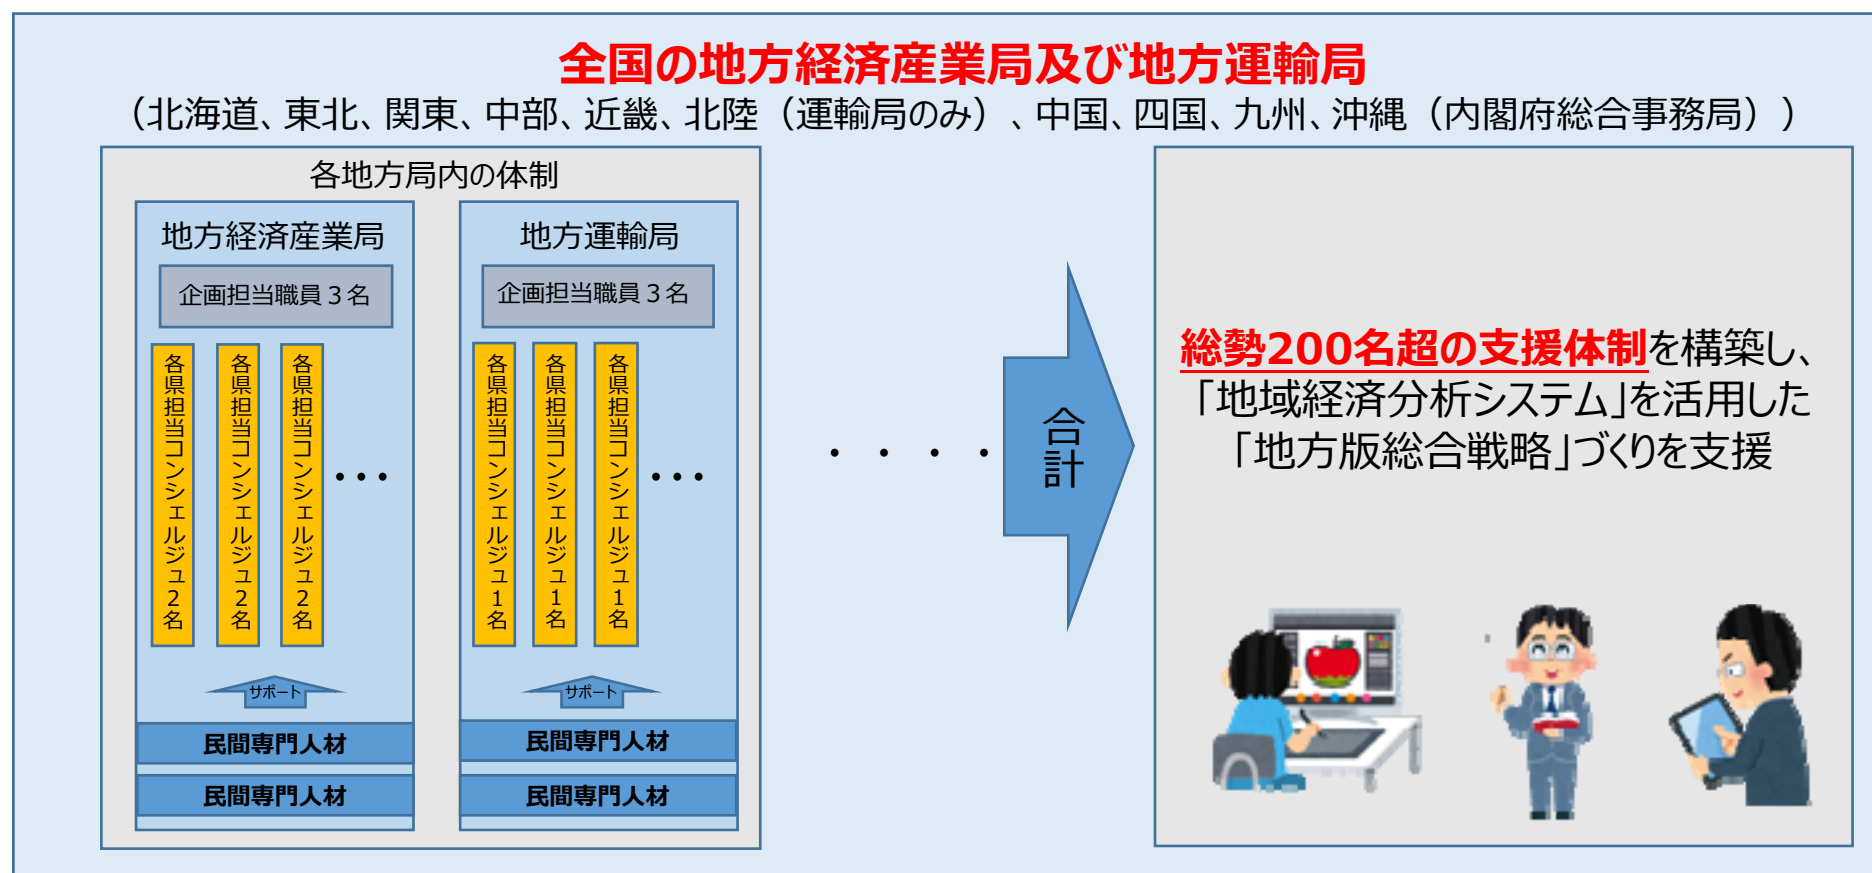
全国の地方経済産業局及び地方運輸局
（北海道、東北、関東、中部、近畿、北陸（運輸局のみ）、中国、四国、九州、沖縄（内閣府総合事務局））

各地方局内の体制

地方経済産業局

企画担当職員３名

各県担当コンシェルジュ２名

各県担当コンシェルジュ２名

各県担当コンシェルジュ２名

・・・

サポート

民間専門人材

民間専門人材

地方運輸局

企画担当職員３名

各県担当コンシェルジュ１名

各県担当コンシェルジュ１名

各県担当コンシェルジュ１名

・・・

サポート

民間専門人材

民間専門人材

・・・・

合計

総勢200名超の支援体制を構築し、「地域経済分析システム」を活用した「地方版総合戦略」づくりを支援